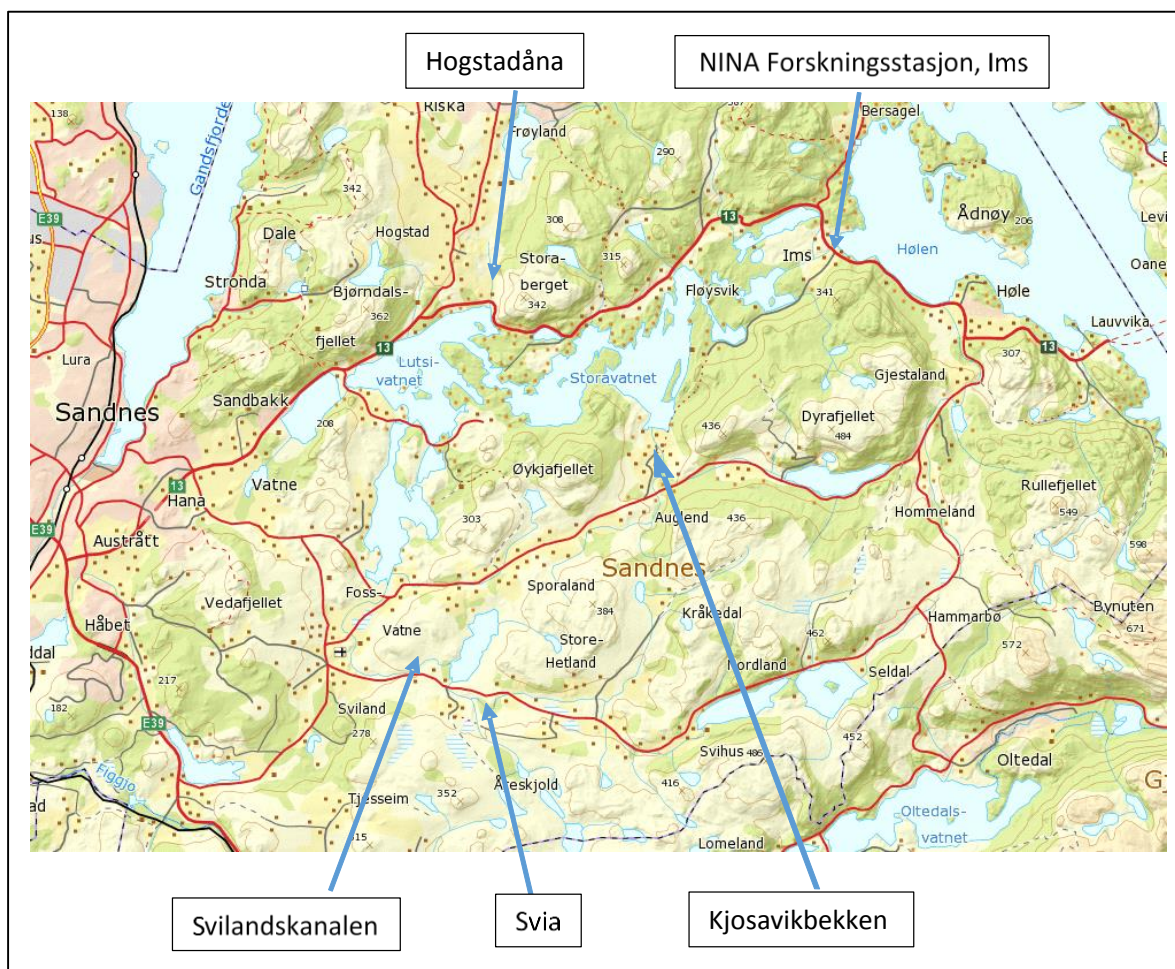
Hogstadåna

NINA Forskningsstasjon, Ims

138
Riska
Frøyland
Bersagel
290
Gandsfjorden
342
E39
us
Dale
Hogstad
308
315
13
Ådnøy
206
Levi
Stora-
Ims
Hølen
Oane
Stronda
Bjørndals-
berget
Fløysvik
362
342
341
Høle
fjellet
13
Lauvvika
Lura
Lutsi-
vatnet
Storavatnet
307
13
Gjestaland
Sandnes
Sandbakk
208
436
Dyrafjellet
484
Øykjafjellet
13
Hana
Vatne
Rullefjellet
E39
Augland
436
Hommeland
549
Austrått
303
598
Sandnes
Foss-
Sporaland
Vedafjellet
384
Kråkedal
Bynuten
Håbet
Vatne
Store-
Hammarbø
671
462
572
dal
Hetland
Nordland
217
Seldal
182
E39
Sviland
278
Svihus
486
452
Oltedal
Figgjo
416
Åreskjold
ad
Tjesseim
352
Oltedals-
vatnet
15
Lomeland

Svilandskanalen

Svia

Kjosavikbekken